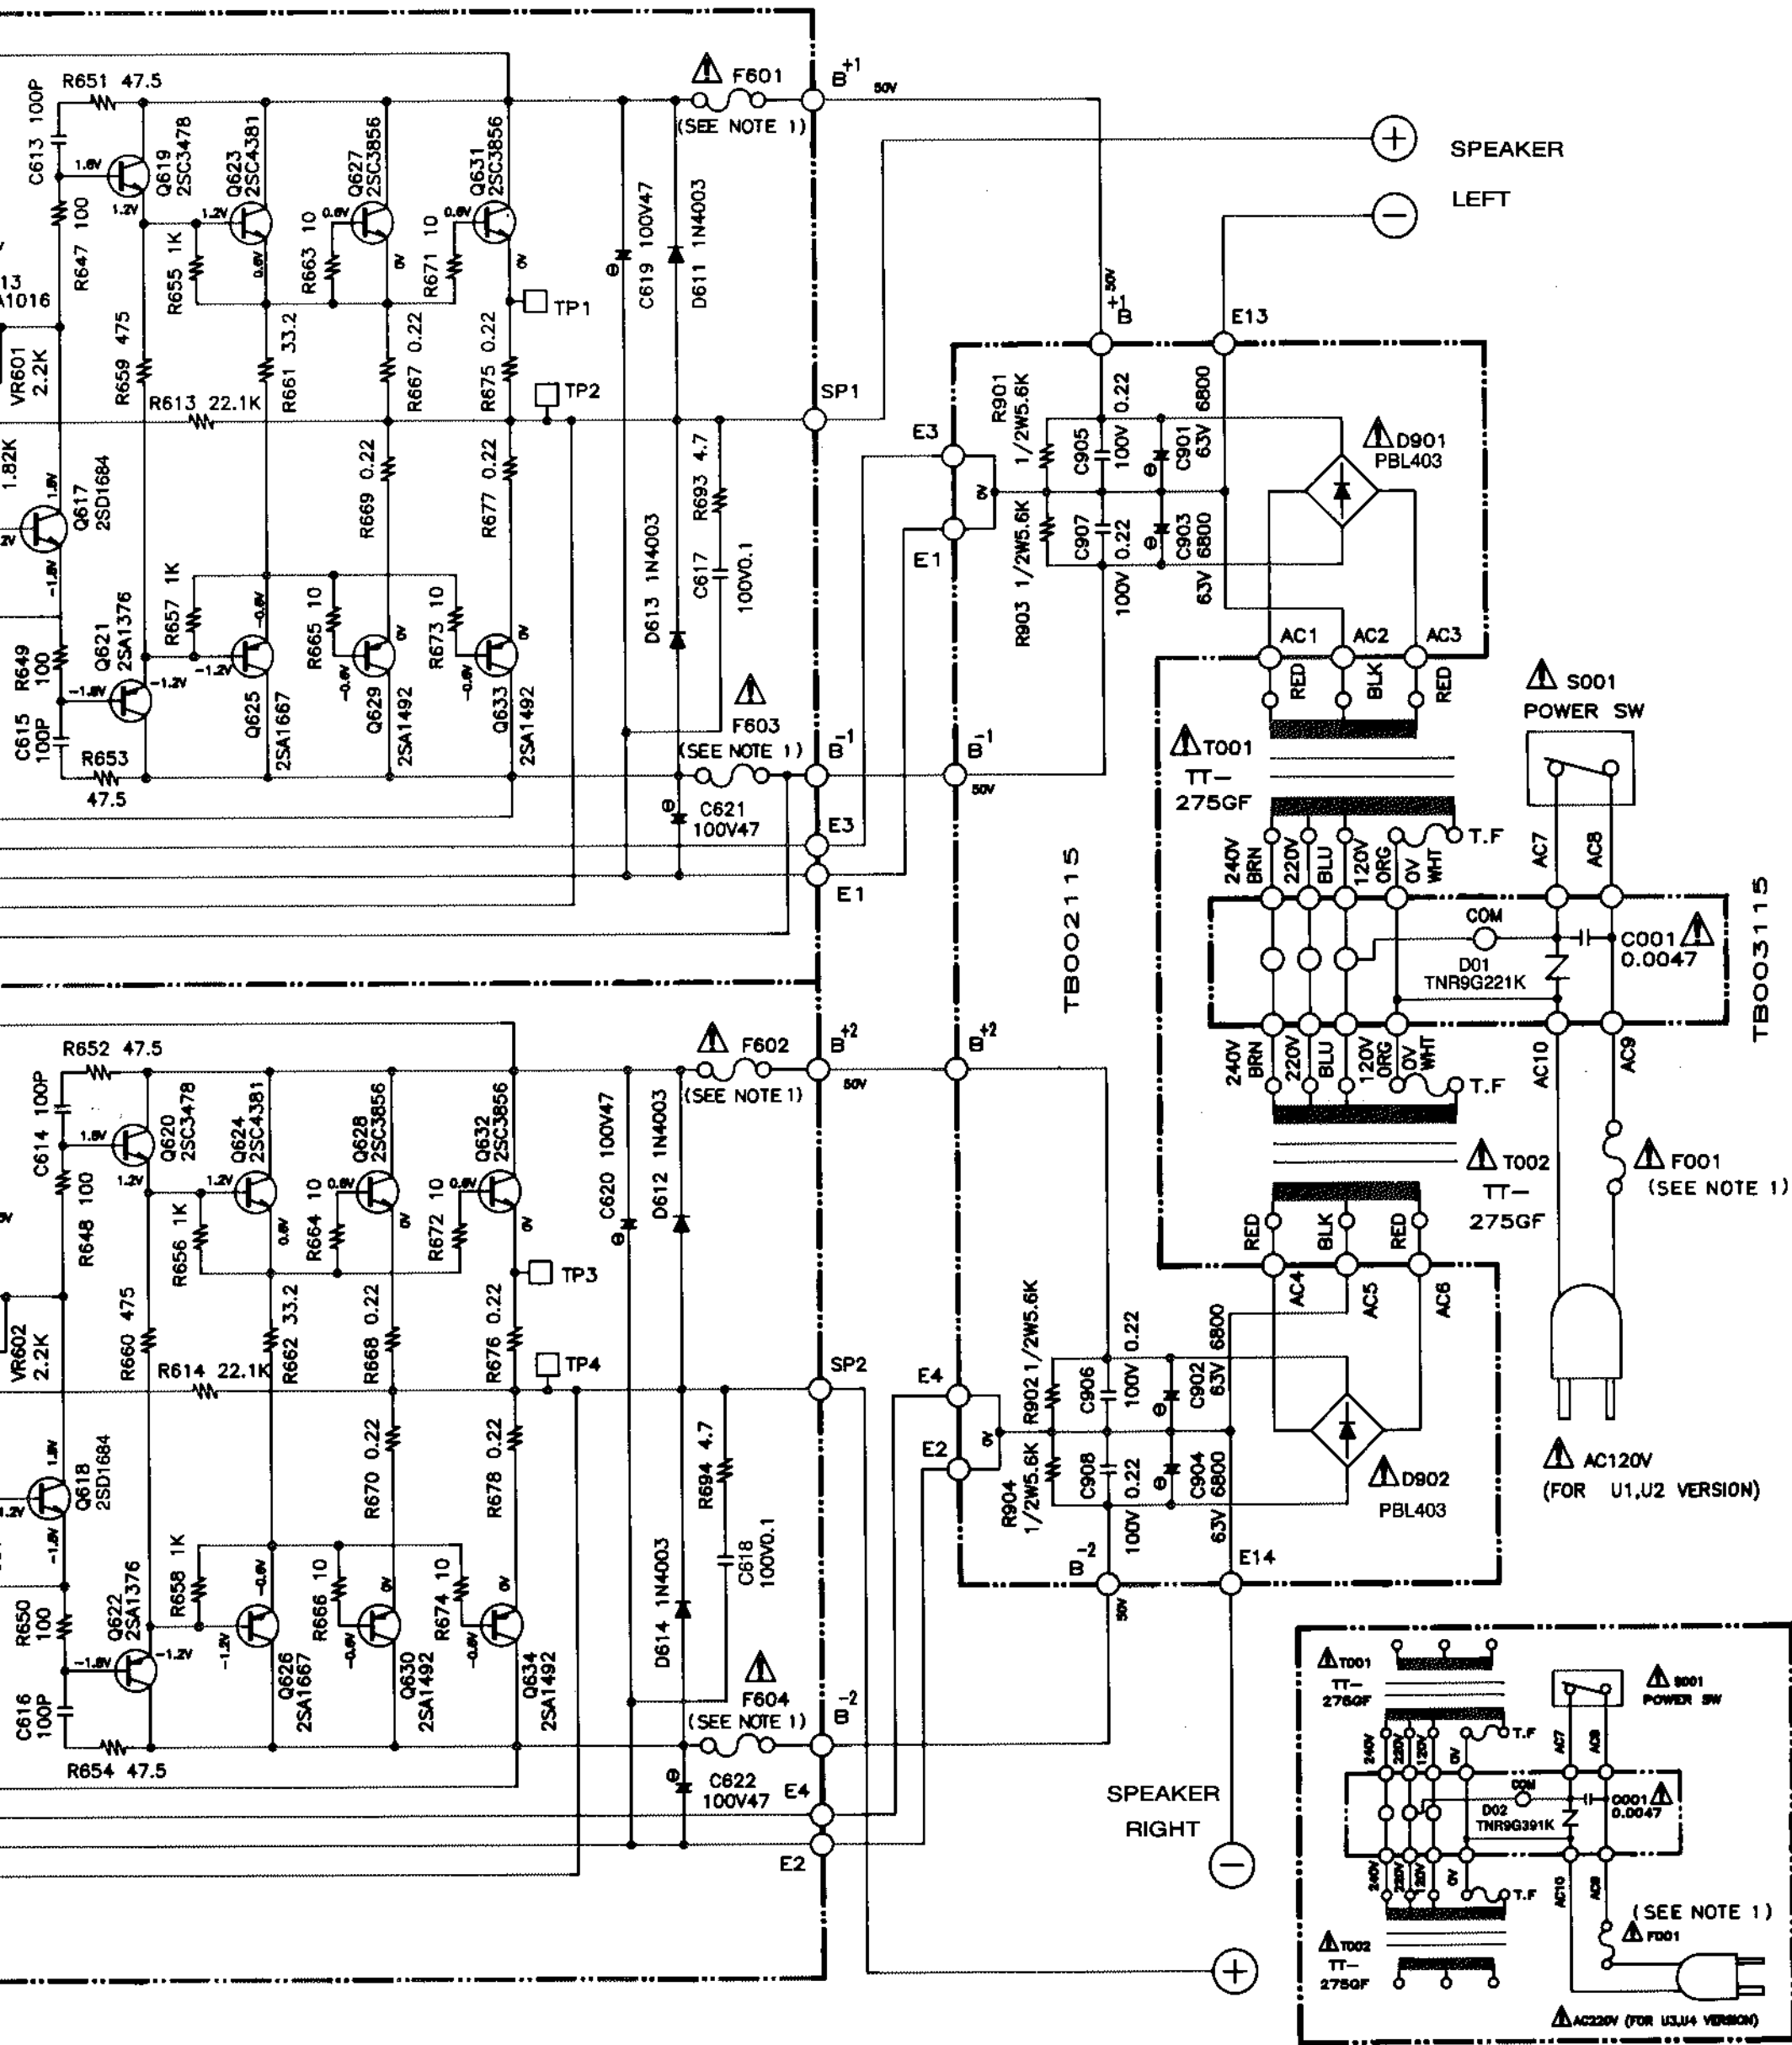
R651 47.5
C613 100P
Q619 2SC3478
Q623 2SC4381
Q627 2SC3856
Q631 2SC3856
F601
(SEE NOTE 1)
$B^{+1}$ 50V
SPEAKER
LEFT
1.8V
1.2V
1.2V
0.6V
0.6V
0.6V
0V
0V
R647 100
R655 1K
R663 10
R671 10
C619 100V47
D611 1N4003
13
A1016
TP1
VR601 2.2K
R659 475
R661 33.2
R667 0.22
R675 0.22
TP2
R613 22.1K
SP1
$B^{+1}$ 50V
E13
E3
R901 1/2W5.6K
C905 100V 0.22
C901 63V 6800
D901 PBL403
1.82K
Q617 2SD1684
R669 0.22
R677 0.22
R693 4.7
0V
E1
R903 1/2W5.6K
C907 100V 0.22
C903 63V 6800
D613 1N4003
C617 100V0.1
R657 1K
R665 10
R673 10
Q621 2SA1376
R649 100
-1.8V
-1.2V
-1.2V
-0.6V
-0.6V
-0.6V
AC1
AC2
AC3
RED
BLK
RED
S001
POWER SW
C615 100P
R653 47.5
Q625 2SA1667
Q629 2SA1492
Q633 2SA1492
F603
(SEE NOTE 1)
$B^{-1}$
$B^{-1}$ 50V
T001
TT-275GF
C621 100V47
E3
E1
TB002115
240V BRN
220V BLU
120V ORG
0V WHT
T.F
AC7
AC8
COM
D01 TNR9G221K
C001 0.0047
TB003115
R652 47.5
C614 100P
Q620 2SC3478
Q624 2SC4381
Q628 2SC3856
Q632 2SC3856
F602
(SEE NOTE 1)
$B^{+2}$ 50V
$B^{+2}$
240V BRN
220V BLU
120V ORG
0V WHT
T.F
AC10
AC9
R648 100
R656 1K
R664 10
R672 10
C620 100V47
D612 1N4003
TP3
T002
TT-275GF
F001
(SEE NOTE 1)
VR602 2.2K
R660 475
R662 33.2
R668 0.22
R676 0.22
TP4
RED
BLK
RED
AC4
AC5
AC6
R614 22.1K
SP2
E4
R902 1/2W5.6K
C906 100V 0.22
C902 63V 6800
E2
Q618 2SD1684
R670 0.22
R678 0.22
R694 4.7
C618 100V0.1
R904 1/2W5.6K
C908 100V 0.22
C904 63V 6800
D902 PBL403
AC120V
(FOR U1,U2 VERSION)
R658 1K
R666 10
R674 10
$B^{-2}$
E14
Q622 2SA1376
R650 100
D614 1N4003
C616 100P
R654 47.5
Q626 2SA1667
Q630 2SA1492
Q634 2SA1492
F604
(SEE NOTE 1)
$B^{-2}$
C622 100V47
E4
E2
SPEAKER
RIGHT
T001 TT-275GF
S001 POWER SW
T.F
AC7
AC8
240V
220V
120V
0V
COM
D02 TNR9G391K
C001 0.0047
AC10
AC9
(SEE NOTE 1)
F001
T002 TT-275GF
AC220V (FOR U3,U4 VERSION)